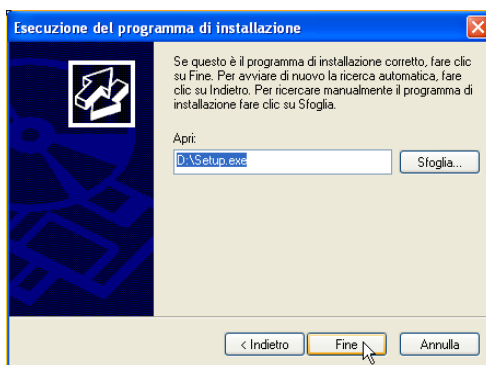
Esecuzione del programma di installazione

Se questo è il programma di installazione corretto, fare clic su Fine. Per avviare di nuovo la ricerca automatica, fare clic su Indietro. Per ricercare manualmente il programma di installazione fare clic su Sfoglia.

Apri:

D:\Setup.exe

Sfoglia...

< Indietro

Fine

Annulla